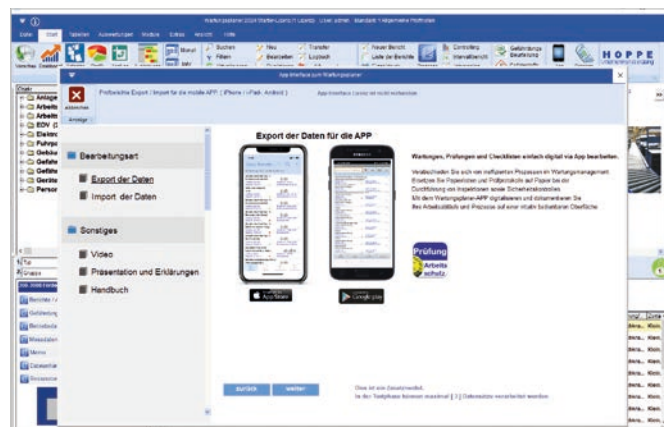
Wartungsplaner 2024 Staffel-Lizenz Lizenz User: admin Standard: 1 Allgemeine Prüffristen

Datei Start Tabellen Auswertungen Module Extras Ansicht Hilfe

Buchen Filtern Neu Bearbeiten Transfer Löschen Neuer Bericht Liste der Berichte Controlling Intervallbericht Gefährdungsbeurteilung

HOPPE

App Interface zum Wartungsplaner

Abbrechen

Anzeige

Prüfberichte Export / Import für die mobile APP ( iPhone / i-Pad , Android )

App-Interface Lizenz ist nicht vorhanden

Bearbeitungsart

Export der Daten

Import der Daten

Sonstiges

Video

Präsentation und Erklärungen

Handbuch

Export der Daten für die APP

Wartungen, Prüfungen und Checklisten einfach digital via App bearbeiten.

Verabschieden Sie sich von ineffizienten Prozessen im Wartungsmanagement. Ersetzen Sie Papierlisten und Prüfprotokolle auf Papier bei der Durchführung von Inspektionen sowie Sicherheitskontrollen. Mit dem Wartungsplaner-APP digitalisieren und dokumentieren Sie Ihre Arbeitsabläufe und Prozesse auf einer intuitiv bedienbaren Oberfläche.

Prüfung Arbeitsschutz

App Store

Google play

zurück

weiter

Dies ist ein Zusatzmodul.

In der Testphase können maximal [ 3 ] Datensätze verarbeitet werden.

Anlage
Arbeits
Arbeits
EDV
Elektro
Fuhrpa
Gebäu
Gefahr
Gefahr
Gefahr
Geräte
Person

Berichte
Gefährdung
Betriebsan
Messdaten
Memo
Datenfilter
Stoppuhr